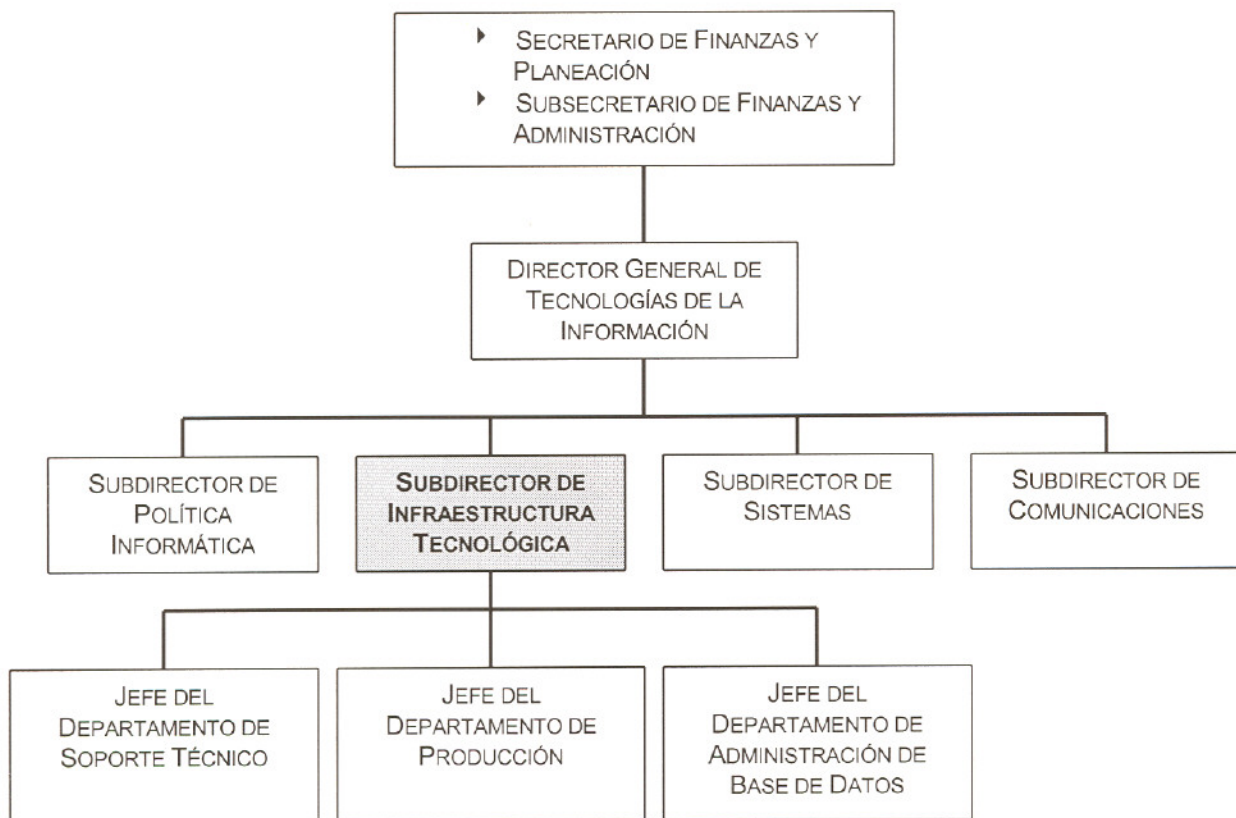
- Secretario de Finanzas y Planeación
- Subsecretario de Finanzas y Administración

Director General de Tecnologías de la Información

Subdirector de Política Informática

**Subdirector de Infraestructura Tecnológica**

Subdirector de Sistemas

Subdirector de Comunicaciones

Jefe del Departamento de Soporte Técnico

Jefe del Departamento de Producción

Jefe del Departamento de Administración de Base de Datos